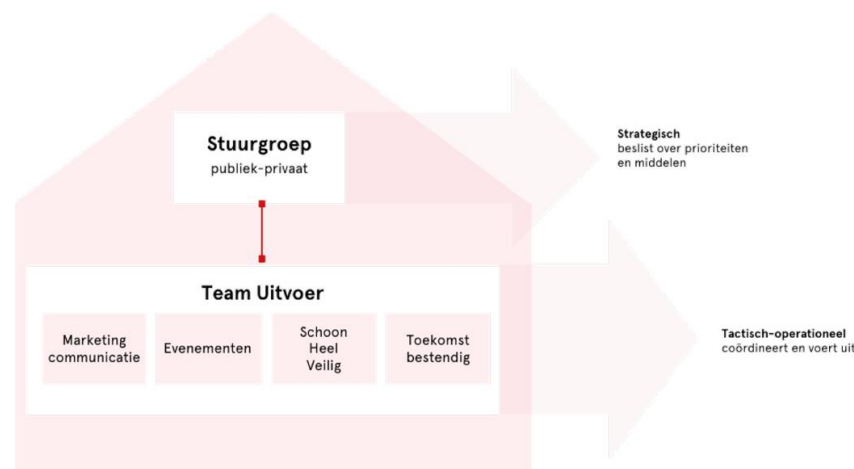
Stuurgroep
publiek-privaat

Strategisch
beslist over prioriteiten en middelen

Team Uitvoer

Marketing communicatie

Evenementen

Schoon Heel Veilig

Toekomst bestendig

Tactisch-operationeel
coördineert en voert uit